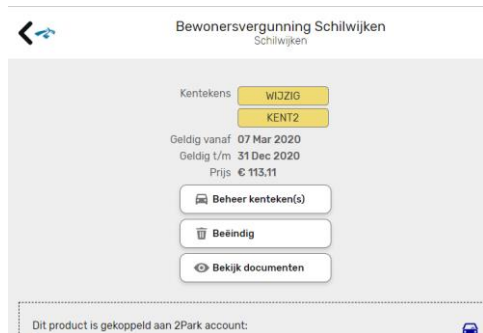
Bewonersvergunning Schilwijken
Schilwijken

Kentekens WIJZIG
KENT2
Geldig vanaf 07 Mar 2020
Geldig t/m 31 Dec 2020
Prijs € 113,11

Beheer kenteken(s)
Beëindig
Bekijk documenten

Dit product is gekoppeld aan 2Park account: